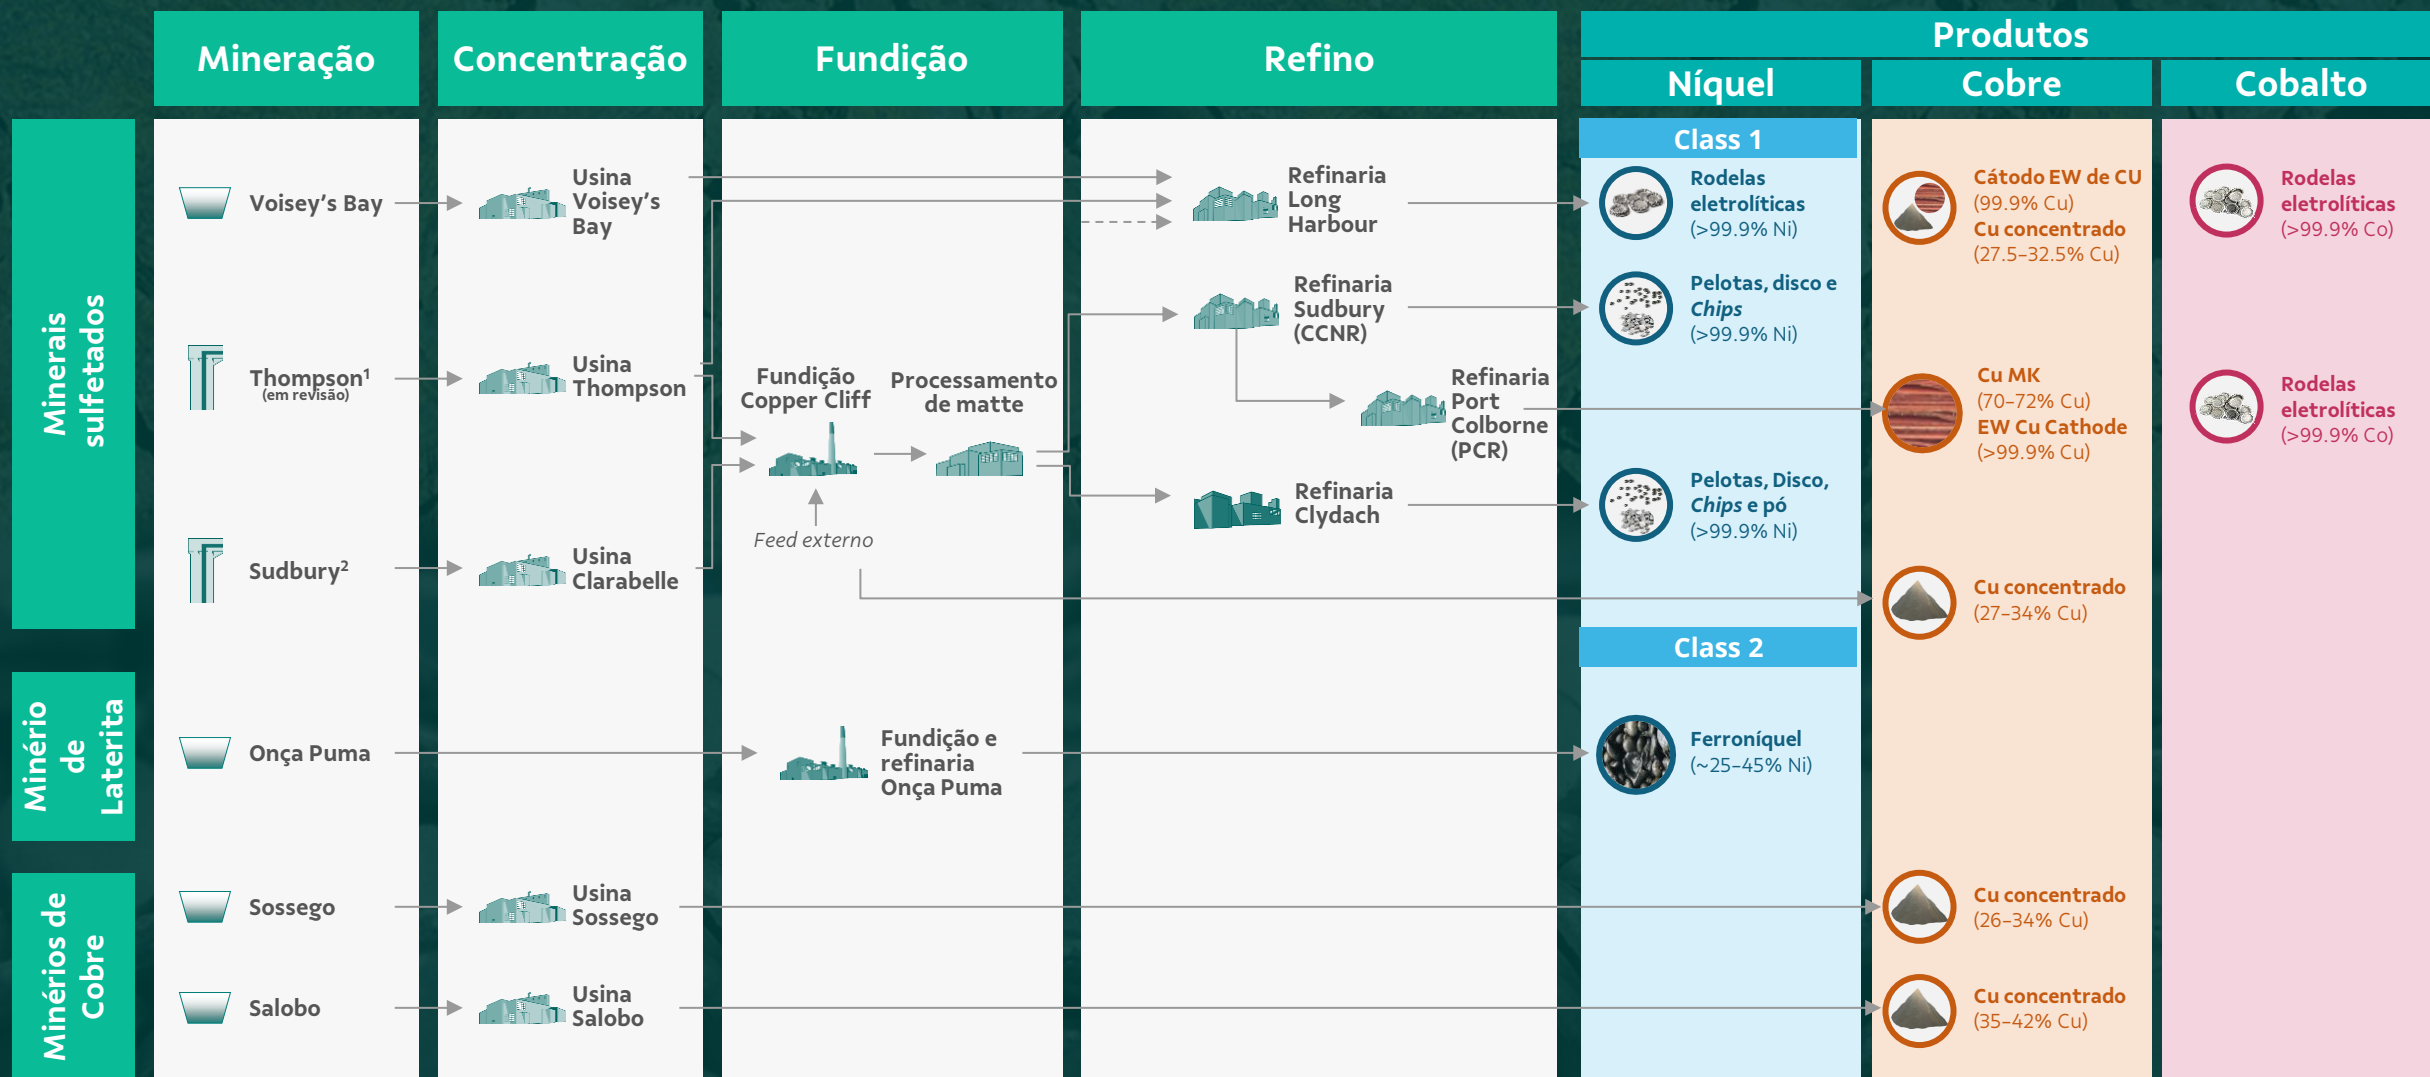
Mineração | Concentração | Fundição | Refino | Produtos: Níquel, Cobre, Cobalto

Minerais sulfetados

Voisey's Bay
Usina Voisey's Bay
Refinaria Long Harbour

Thompson¹ (em revisão)
Usina Thompson
Fundição Copper Cliff
Processamento de matte
Refinaria Sudbury (CCNR)
Refinaria Port Colborne (PCR)
Refinaria Clydach
Feed externo

Sudbury²
Usina Clarabelle

Minério de Laterita

Onça Puma
Fundição e refinaria Onça Puma

Minérios de Cobre

Sossego
Usina Sossego

Salobo
Usina Salobo

Class 1

Rodelas eletrolíticas (>99.9% Ni)

Pelotas, disco e Chips (>99.9% Ni)

Pelotas, Disco, Chips e pó (>99.9% Ni)

Class 2

Ferroníquel (~25–45% Ni)

Cátodo EW de CU (99.9% Cu)
Cu concentrado (27.5–32.5% Cu)

Cu MK (70–72% Cu)
EW Cu Cathode (>99.9% Cu)

Cu concentrado (27–34% Cu)

Cu concentrado (26–34% Cu)

Cu concentrado (35–42% Cu)

Rodelas eletrolíticas (>99.9% Co)

Rodelas eletrolíticas (>99.9% Co)